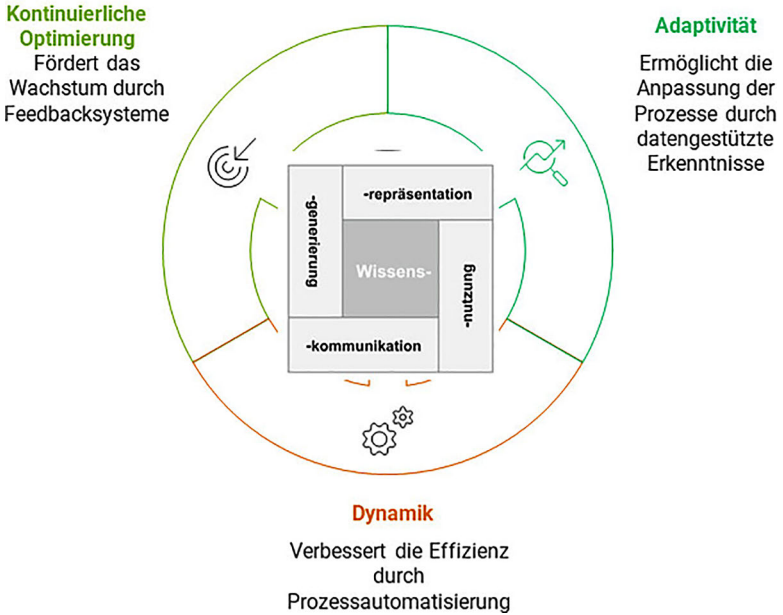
Kontinuierliche Optimierung
Fördert das Wachstum durch Feedbacksysteme

Adaptivität
Ermöglicht die Anpassung der Prozesse durch datengestützte Erkenntnisse

-repräsentation

-generierung

Wissens-

-nutzung

-kommunikation

Dynamik
Verbessert die Effizienz durch Prozessautomatisierung